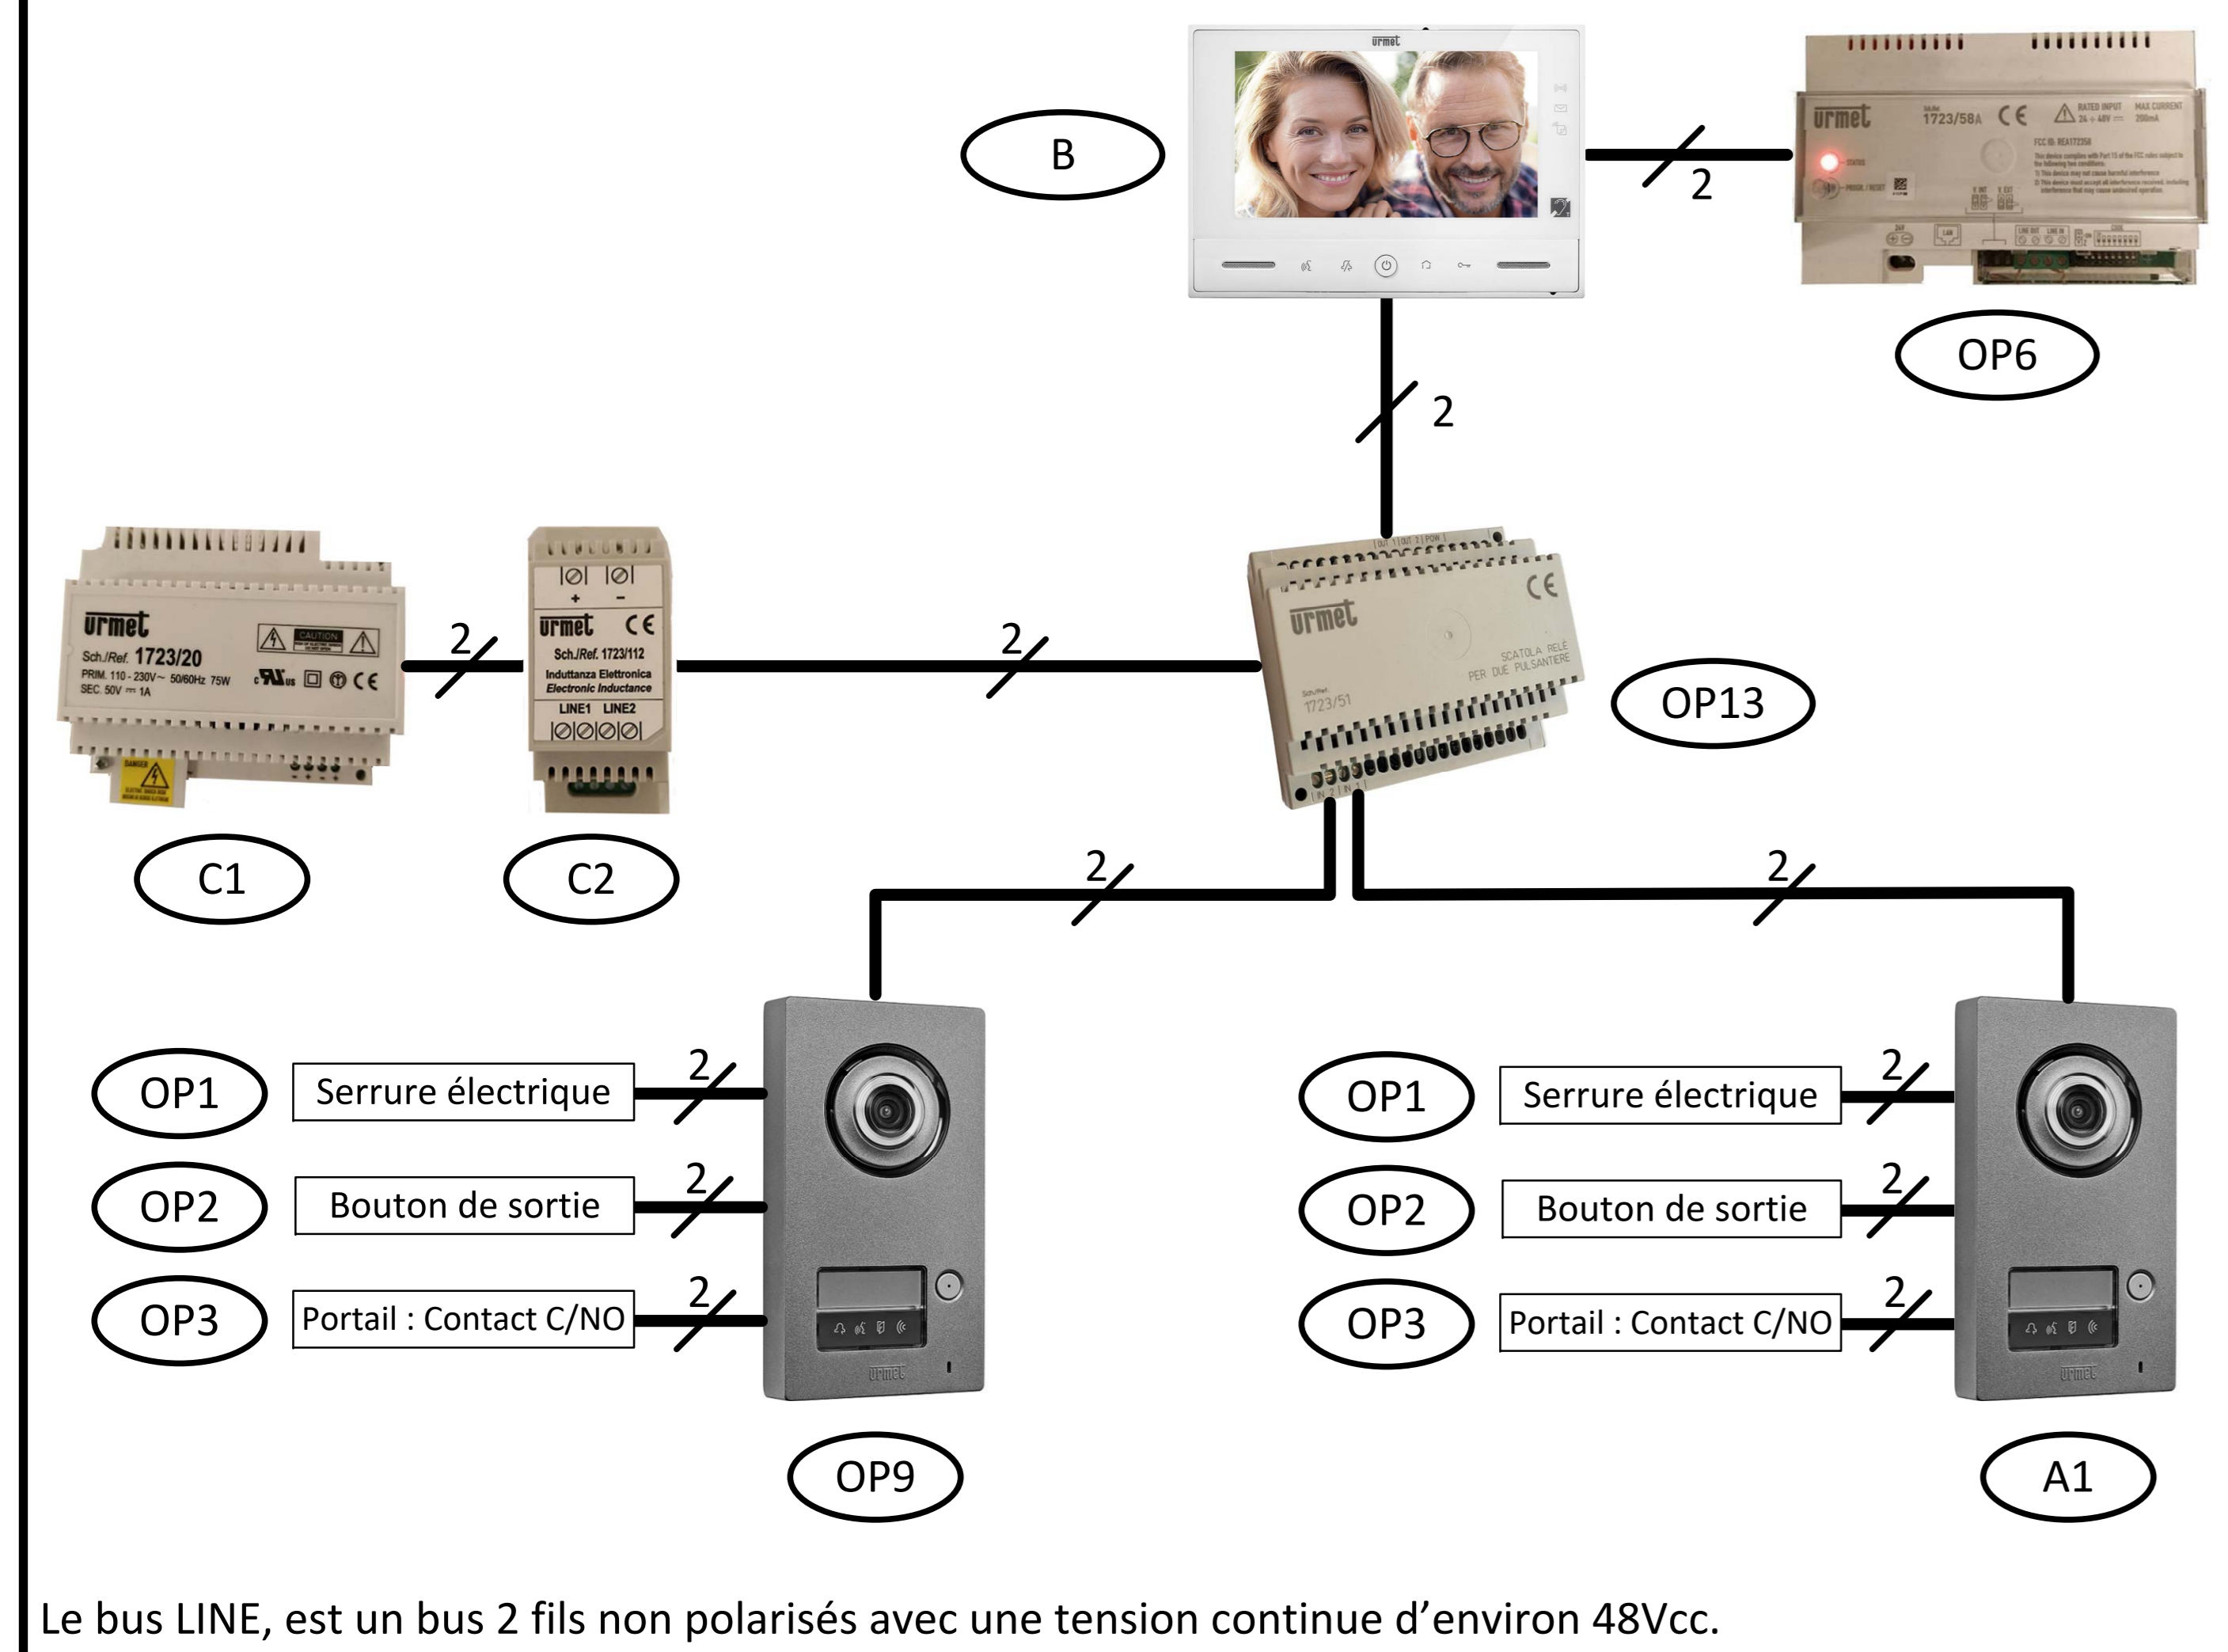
B

urmet

2

urmet 1723/58A CE RATED INPUT 24 ÷ 48V MAX CURRENT 200mA

OP6

2

urmet Sch./Ref. 1723/20 PRIM. 110 - 230V~ 50/60Hz 75W SEC. 50V ⎓ 1A CAUTION CE

2

+ −
urmet CE
Sch./Ref. 1723/112
Induttanza Elettronica
Electronic Inductance
LINE1 LINE2

2

urmet CE
SCATOLA RELÈ PER DUE PULSANTIERE
Sch./Ref. 1723/51

OP13

C1

C2

2

2

OP1 | Serrure électrique | 2
OP2 | Bouton de sortie | 2
OP3 | Portail : Contact C/NO | 2

urmet

OP1 | Serrure électrique | 2
OP2 | Bouton de sortie | 2
OP3 | Portail : Contact C/NO | 2

urmet

OP9

A1

Le bus LINE, est un bus 2 fils non polarisés avec une tension continue d’environ 48Vcc.